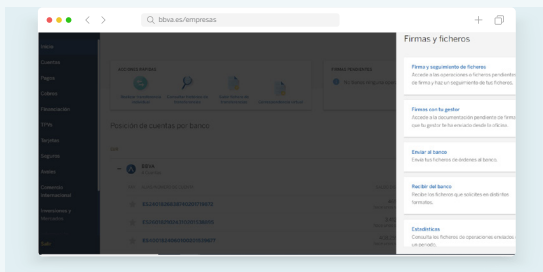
bbva.es/empresas

Inicio
Cuentas
Pagos
Cobros
Financiación
TPVs
Seguros
Negocios
Avisos
Comercio internacional
Inversiones y Mercados
Guía

ACCESOS RÁPIDOS

FIRMAS PENDIENTES

Posición de cuentas por banco

BBVA

Firmas y ficheros

Firma y seguimiento de ficheros
Accede a las operaciones o ficheros pendientes de firma y haz un seguimiento de tus ficheros.

Firmas con tu gestor
Accede a la documentación pendiente de firma que tu gestor te ha enviado desde la oficina.

Enviar al banco
Envía tus ficheros de órdenes al banco.

Recibir del banco
Recibe los ficheros que solicites en distintos formatos.

Estadísticas
Consulta los ficheros de operaciones enviados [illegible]